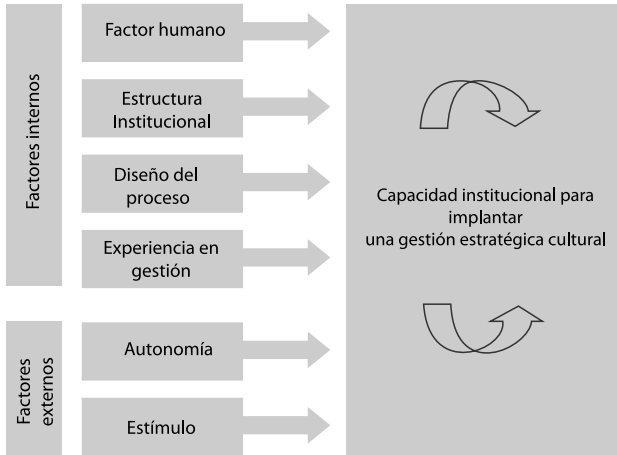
Factores internos

Factor humano

Estructura Institucional

Diseño del proceso

Experiencia en gestión

Factores externos

Autonomía

Estímulo

Capacidad institucional para implantar una gestión estratégica cultural